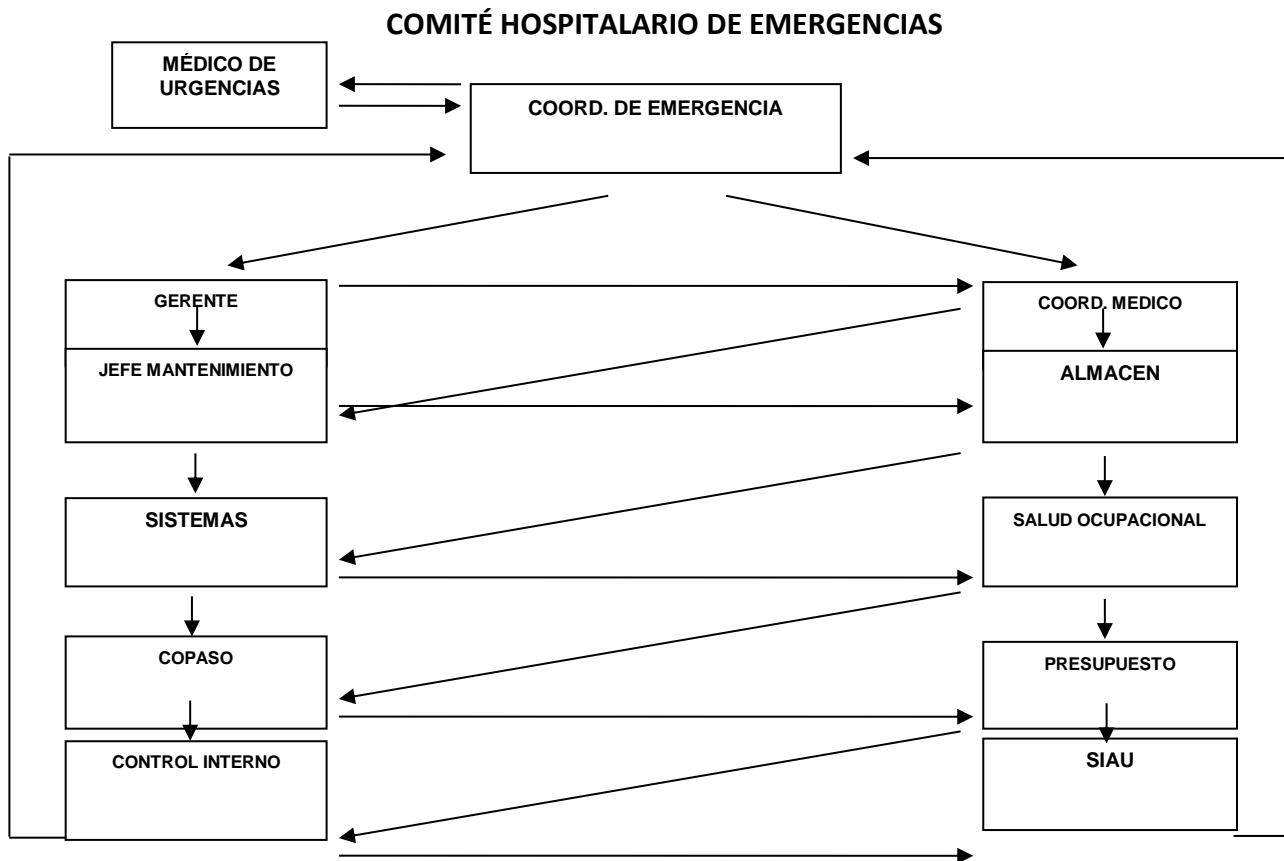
COMITÉ HOSPITALARIO DE EMERGENCIAS

MÉDICO DE URGENCIAS

COORD. DE EMERGENCIA

GERENTE

JEFE MANTENIMIENTO

COORD. MEDICO

ALMACEN

SISTEMAS

SALUD OCUPACIONAL

COPASO

PRESUPUESTO

CONTROL INTERNO

SIAU